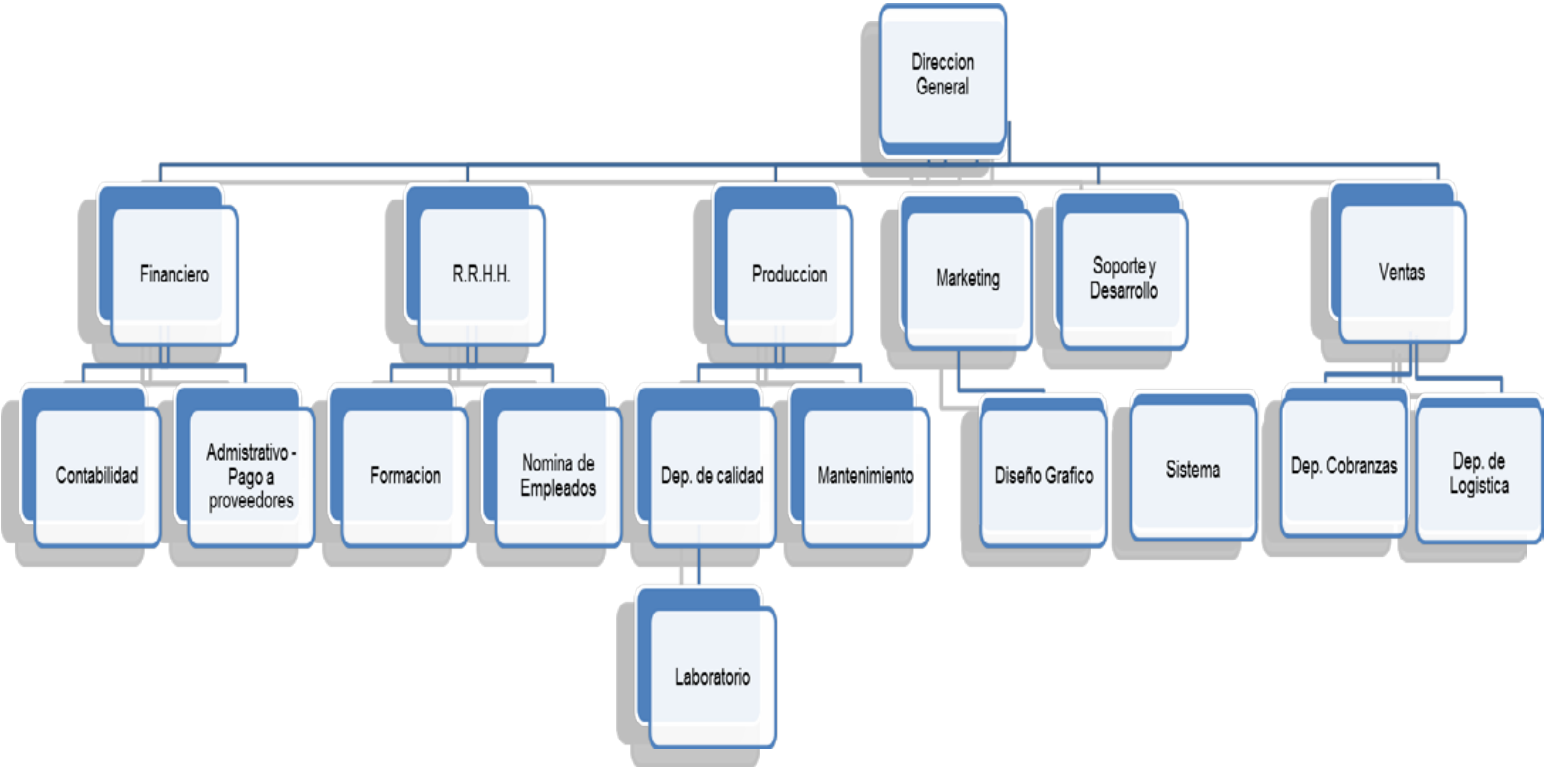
Direccion General

Financiero

R.R.H.H.

Produccion

Marketing

Soporte y Desarrollo

Ventas

Contabilidad

Admistrativo - Pago a proveedores

Formacion

Nomina de Empleados

Dep. de calidad

Mantenimiento

Diseño Grafico

Sistema

Dep. Cobranzas

Dep. de Logistica

Laboratorio